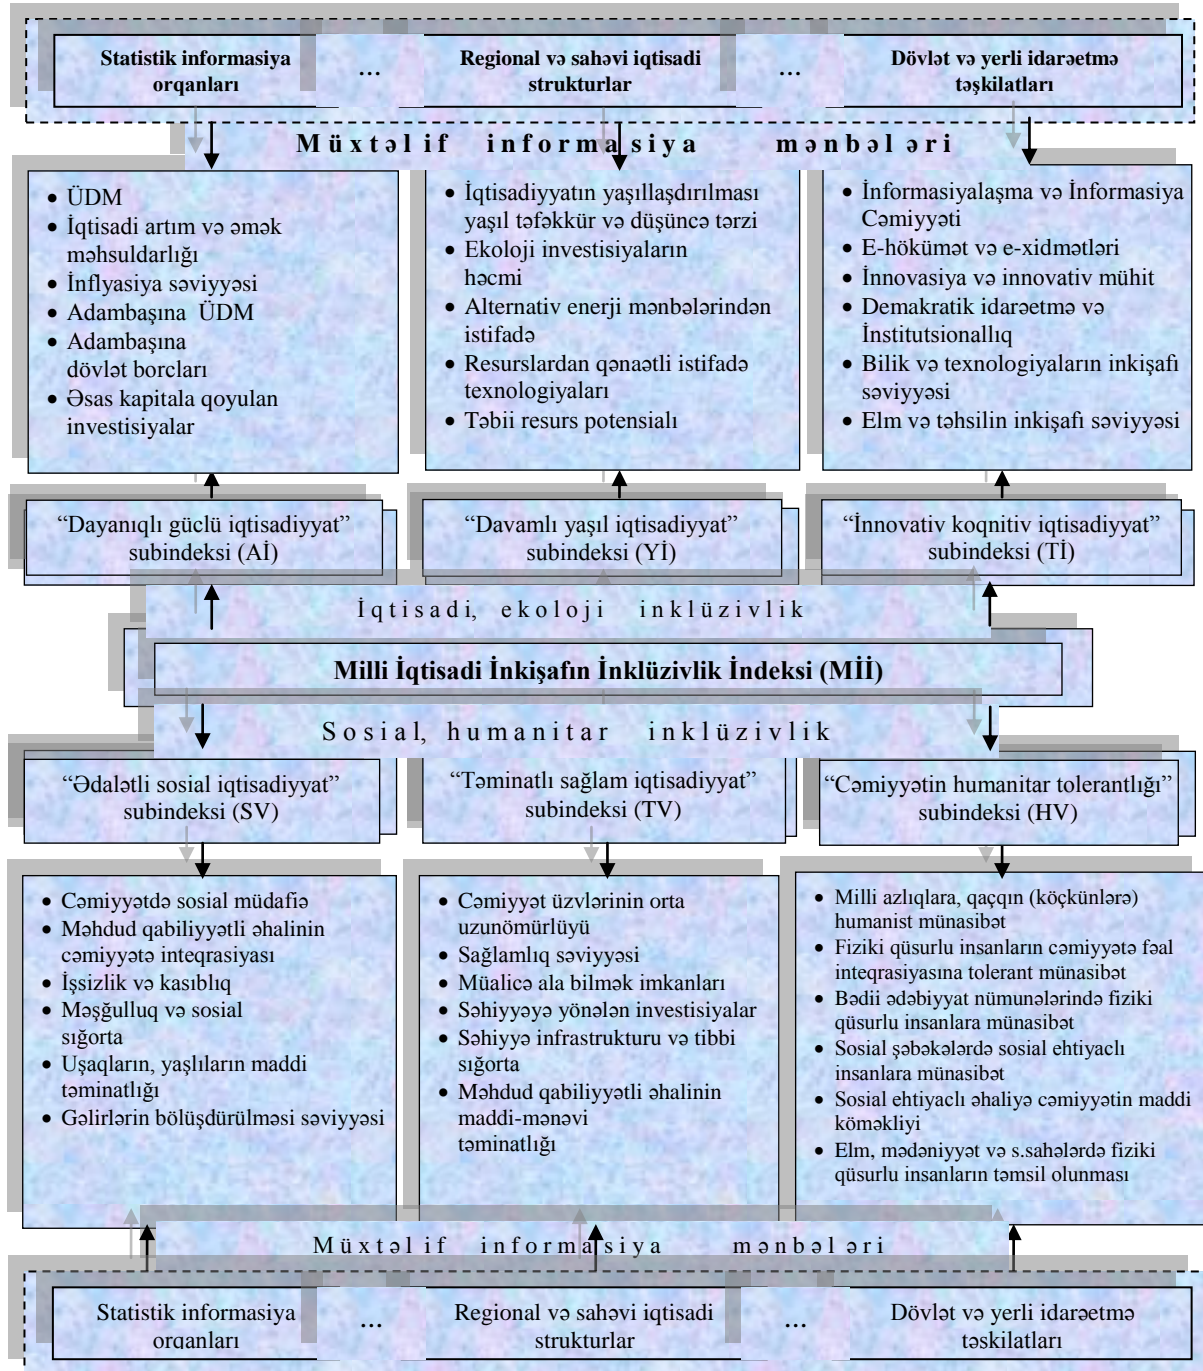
Statistik informasiya orqanları

...

Regional və sahəvi iqtisadi strukturlar

...

Dövlət və yerli idarəetmə təşkilatları

Müxtəlif informasiya mənbələri

- ÜDM
- İqtisadi artım və əmək məhsuldarlığı
- İnflyasiya səviyyəsi
- Adambaşına ÜDM
- Adambaşına dövlət borcları
- Əsas kapitala qoyulan investisiyalar

- İqtisadiyyatın yaşıllaşdırılması yaşıl təfəkkür və düşüncə tərzi
- Ekoloji investisiyaların həcmi
- Alternativ enerji mənbələrindən istifadə
- Resurslardan qənaətli istifadə texnologiyaları
- Təbii resurs potensialı

- İnformasiyalaşma və İnformasiya Cəmiyyəti
- E-hökümət və e-xidmətləri
- İnnovasiya və innovativ mühit
- Demakratik idarəetmə və İnstitutsionallıq
- Bilik və texnologiyaların inkişafı səviyyəsi
- Elm və təhsilin inkişafı səviyyəsi

“Dayanıqlı güclü iqtisadiyyat” subindeksi (Aİ)

“Davamlı yaşıl iqtisadiyyat” subindeksi (Yİ)

“İnnovativ koqnitiv iqtisadiyyat” subindeksi (Tİ)

İqtisadi, ekoloji inklüzivlik

Milli İqtisadi İnkişafın İnklüzivlik İndeksi (MİI)

Sosial, humanitar inklüzivlik

“Ədalətli sosial iqtisadiyyat” subindeksi (SV)

“Təminatlı sağlam iqtisadiyyat” subindeksi (TV)

“Cəmiyyətin humanitar tolerantlığı” subindeksi (HV)

- Cəmiyyətdə sosial müdafiə
- Məhdud qabiliyyətli əhalinin cəmiyyətə inteqrasiyası
- İşsizlik və kasıblıq
- Məşğulluq və sosial sığorta
- Uşaqların, yaşlıların maddi təminatlığı
- Gəlirlərin bölüşdürülməsi səviyyəsi

- Cəmiyyət üzvlərinin orta uzunömürlüyü
- Sağlamlıq səviyyəsi
- Müalicə ala bilmək imkanları
- Səhiyyəyə yönələn investisiyalar
- Səhiyyə infrastrukturu və tibbi sığorta
- Məhdud qabiliyyətli əhalinin maddi-mənəvi təminatlığı

- Milli azlıqlara, qaçqın (köçkünlərə) humanist münasibət
- Fiziki qüsurlu insanların cəmiyyətə fəal inteqrasiyasına tolerant münasibət
- Bədii ədəbiyyat nümunələrində fiziki qüsurlu insanlara münasibət
- Sosial şəbəkələrdə sosial ehtiyaclı insanlara münasibət
- Sosial ehtiyaclı əhaliyə cəmiyyətin maddi köməkliyi
- Elm, mədəniyyət və s.sahələrdə fiziki qüsurlu insanların təmsil olunması

Müxtəlif informasiya mənbələri

Statistik informasiya orqanları

...

Regional və sahəvi iqtisadi strukturlar

...

Dövlət və yerli idarəetmə təşkilatları